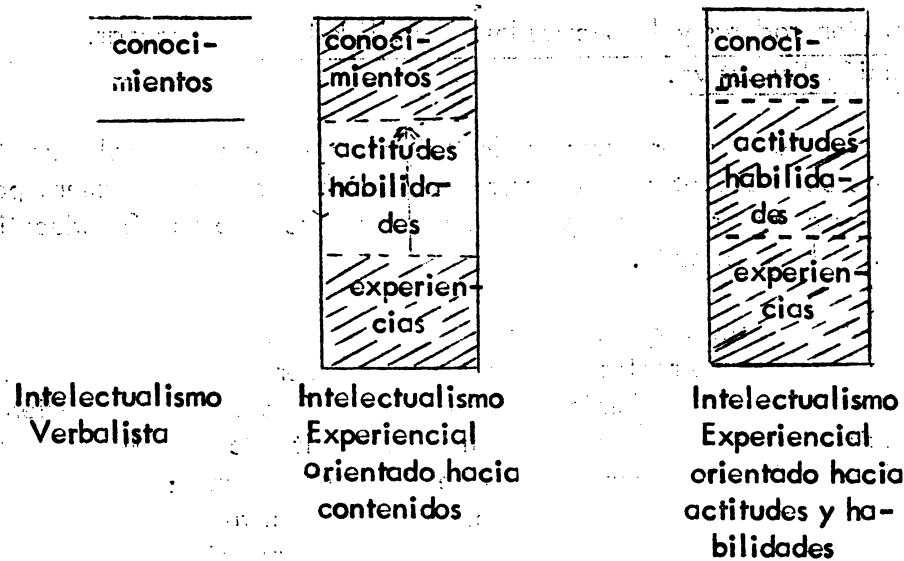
conocimientos

Intelectualismo Verbalista

conocimientos

actitudes habilidades

experiencias

Intelectualismo Experiencial orientado hacia contenidos

conocimientos

actitudes habilidades

experiencias

Intelectualismo Experiencial orientado hacia actitudes y habilidades